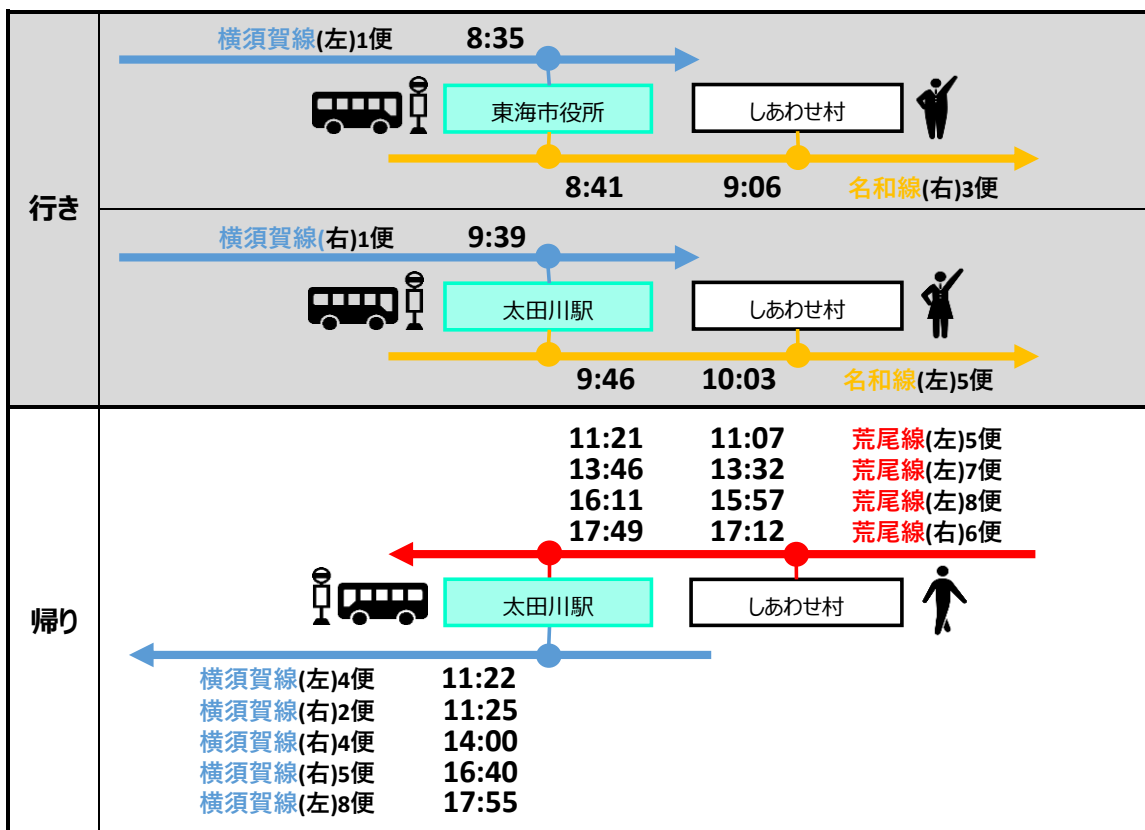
行き

横須賀線(左)1便 8:35

東海市役所 しあわせ村

8:41 9:06 名和線(右)3便

横須賀線(右)1便 9:39

太田川駅 しあわせ村

9:46 10:03 名和線(左)5便

帰り

11:21 11:07 荒尾線(左)5便
13:46 13:32 荒尾線(左)7便
16:11 15:57 荒尾線(左)8便
17:49 17:12 荒尾線(右)6便

太田川駅 しあわせ村

横須賀線(左)4便 11:22
横須賀線(右)2便 11:25
横須賀線(右)4便 14:00
横須賀線(右)5便 16:40
横須賀線(左)8便 17:55